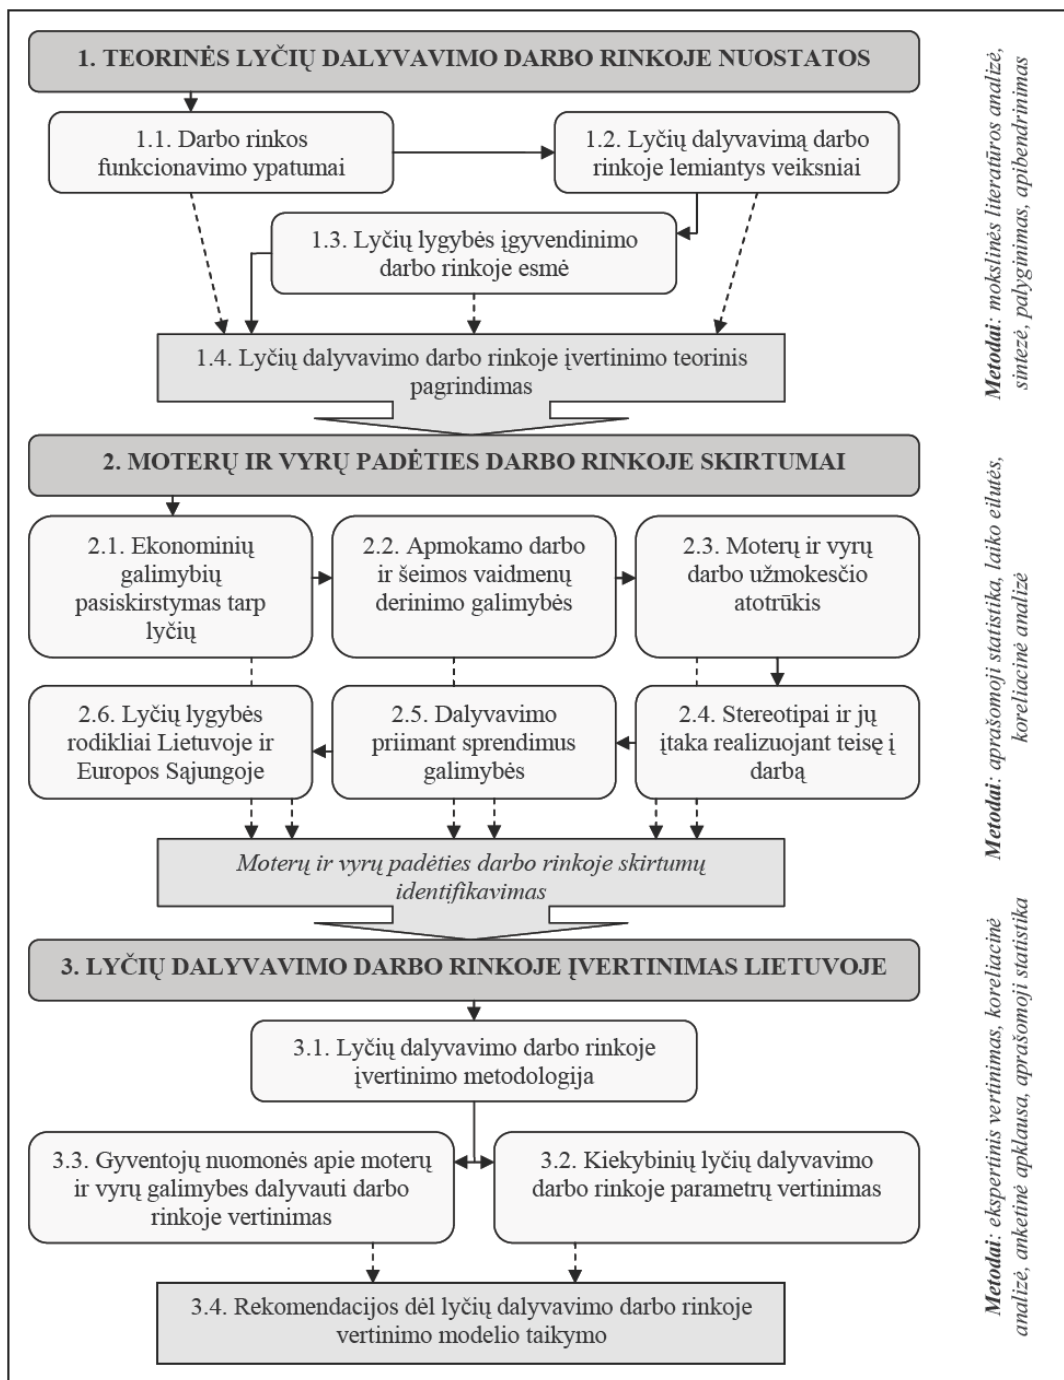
1. TEORINĖS LYČIŲ DALYVAVIMO DARBO RINKOJE NUOSTATOS

1.1. Darbo rinkos funkcionavimo ypatumai

1.2. Lyčių dalyvavimą darbo rinkoje lemiantys veiksniai

1.3. Lyčių lygybės įgyvendinimo darbo rinkoje esmė

1.4. Lyčių dalyvavimo darbo rinkoje įvertinimo teorinis pagrindimas

*Metodai*: mokslinės literatūros analizė, sintezė, palyginimas, apibendrinimas

2. MOTERŲ IR VYRŲ PADĖTIES DARBO RINKOJE SKIRTUMAI

2.1. Ekonominių galimybių pasiskirstymas tarp lyčių

2.2. Apmokamo darbo ir šeimos vaidmenų derinimo galimybės

2.3. Moterų ir vyrų darbo užmokesčio atotrūkis

2.6. Lyčių lygybės rodikliai Lietuvoje ir Europos Sąjungoje

2.5. Dalyvavimo priimant sprendimus galimybės

2.4. Stereotipai ir jų įtaka realizuojant teisę į darbą

*Moterų ir vyrų padėties darbo rinkoje skirtumų identifikavimas*

*Metodai*: aprašomoji statistika, laiko eilutės, koreliacinė analizė

3. LYČIŲ DALYVAVIMO DARBO RINKOJE ĮVERTINIMAS LIETUVOJE

3.1. Lyčių dalyvavimo darbo rinkoje įvertinimo metodologija

3.3. Gyventojų nuomonės apie moterų ir vyrų galimybes dalyvauti darbo rinkoje vertinimas

3.2. Kiekybinių lyčių dalyvavimo darbo rinkoje parametrų vertinimas

3.4. Rekomendacijos dėl lyčių dalyvavimo darbo rinkoje vertinimo modelio taikymo

*Metodai*: ekspertinis vertinimas, koreliacinė analizė, anketinė apklausa, aprašomoji statistika